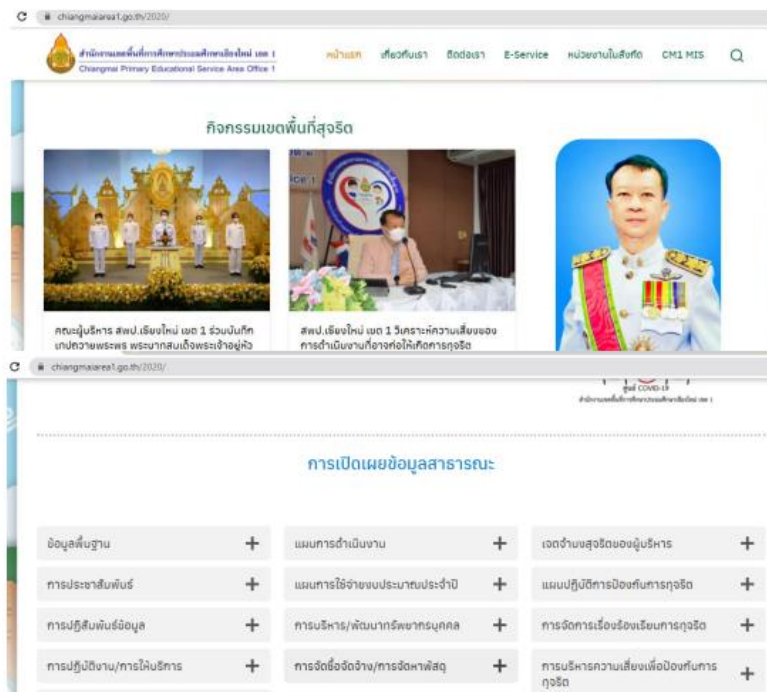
chiangmaiarea1.go.th/2020/

สำนักงานเขตพื้นที่การศึกษาประถมศึกษาเชียงใหม่ เขต 1
Chiangmai Primary Educational Service Area Office 1

หน้าแรก เกี่ยวกับเรา ติดต่อเรา E-Service หน่วยงานในสังกัด CM1 MIS

กิจกรรมเขตพื้นที่สุจริต

คณะผู้บริหาร สพป.เชียงใหม่ เขต 1 ร่วมบันทึกเทปถวายพระพร พระบาทสมเด็จพระเจ้าอยู่หัว

สพป.เชียงใหม่ เขต 1 วิเคราะห์ความเสี่ยงของการดำเนินงานที่อาจก่อให้เกิดการทุจริต

chiangmaiarea1.go.th/2020/

ศูนย์ COVID-19
สำนักงานเขตพื้นที่การศึกษาประถมศึกษาเชียงใหม่ เขต 1

การเปิดเผยข้อมูลสาธารณะ

ข้อมูลพื้นฐาน +
แผนการดำเนินงาน +
เจตจำนงสุจริตของผู้บริหาร +
การประชาสัมพันธ์ +
แผนการใช้จ่ายงบประมาณประจำปี +
แผนปฏิบัติการป้องกันการทุจริต +
การปฏิสัมพันธ์ข้อมูล +
การบริหาร/พัฒนาทรัพยากรบุคคล +
การจัดการเรื่องร้องเรียนการทุจริต +
การปฏิบัติงาน/การให้บริการ +
การจัดซื้อจัดจ้าง/การจัดหาพัสดุ +
การบริหารความเสี่ยงเพื่อป้องกันการทุจริต +